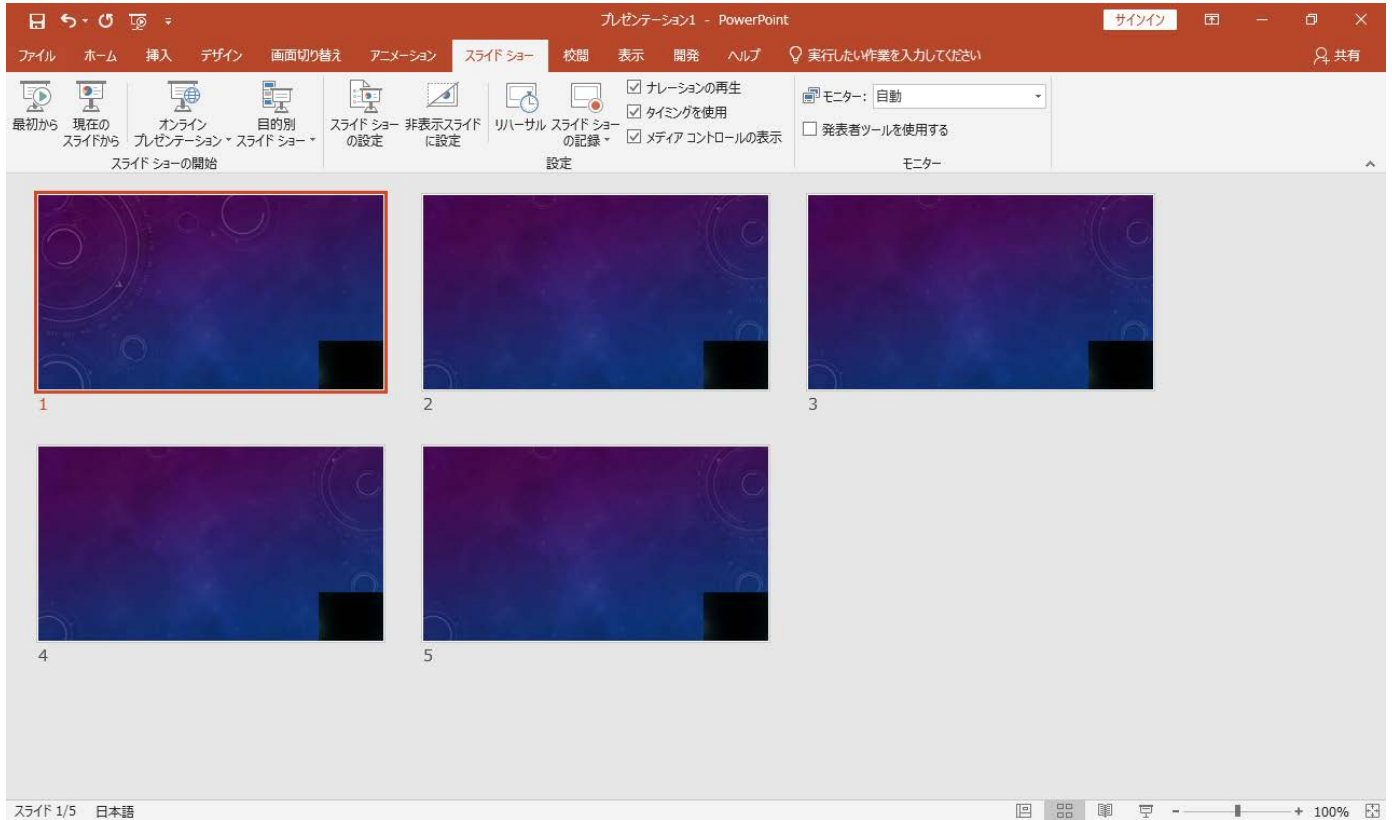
プレゼンテーション1 - PowerPoint

サインイン

ファイル ホーム 挿入 デザイン 画面切り替え アニメーション スライド ショー 校閲 表示 開発 ヘルプ 実行したい作業を入力してください 共有

最初から
現在のスライドから
オンラインプレゼンテーション
目的別スライド ショー
スライド ショーの開始

スライド ショーの設定
非表示スライドに設定
リハーサル
スライド ショーの記録
ナレーションの再生
タイミングを使用
メディア コントロールの表示
設定

モニター: 自動
発表者ツールを使用する
モニター

1

2

3

4

5

スライド 1/5 日本語

100%